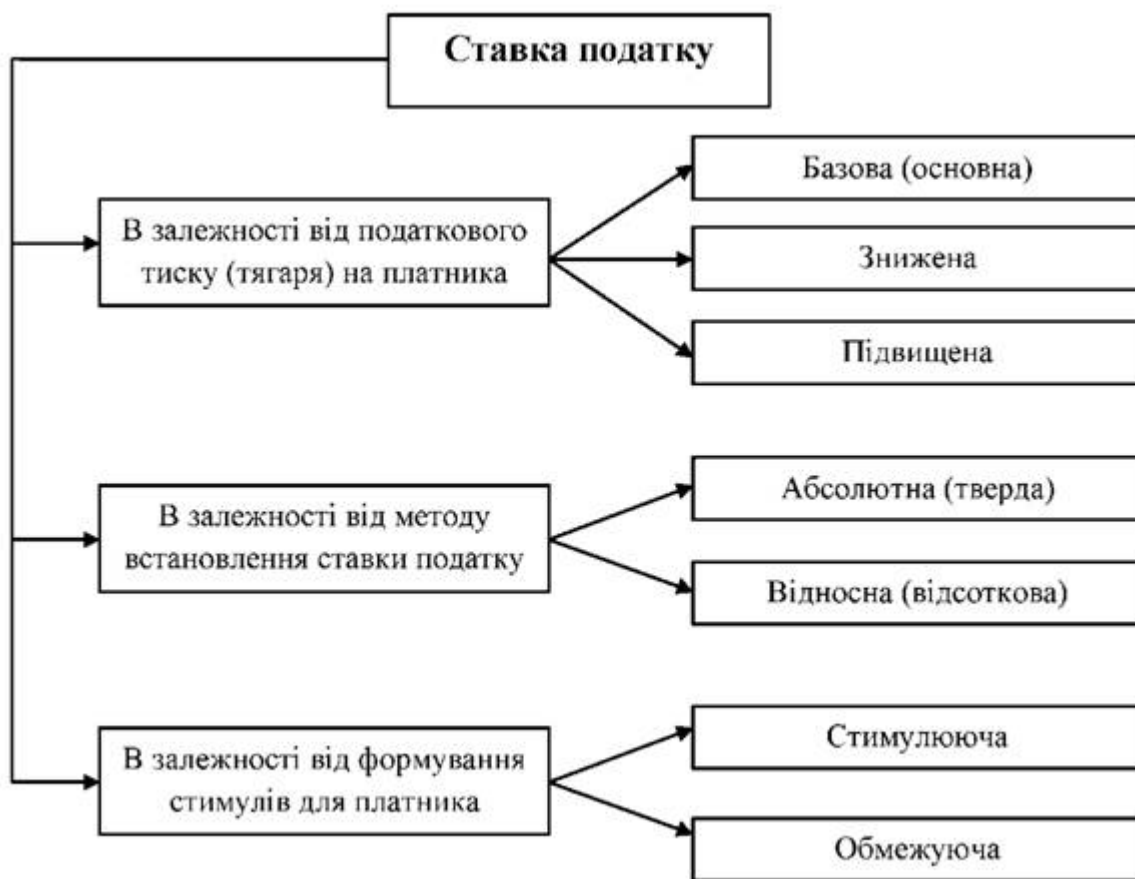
Ставка податку

В залежності від податкового тиску (тягаря) на платника

Базова (основна)

Знижена

Підвищена

В залежності від методу встановлення ставки податку

Абсолютна (тверда)

Відносна (відсоткова)

В залежності від формування стимулів для платника

Стимулююча

Обмежуюча